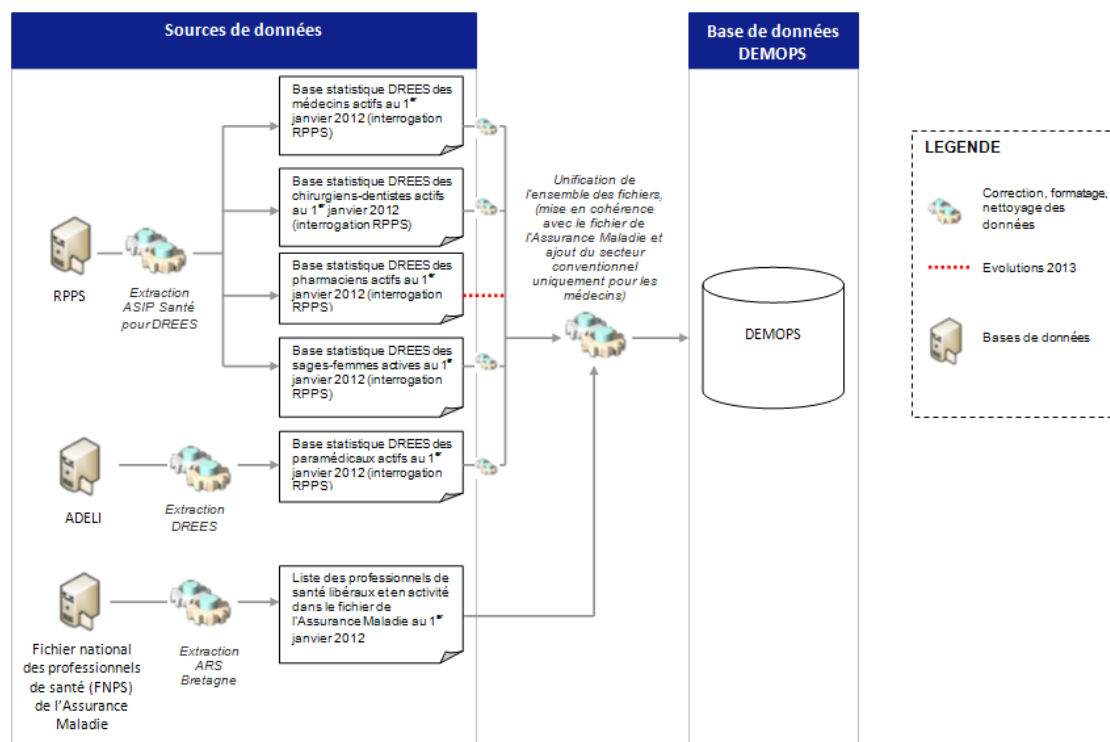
Sources de données

Base de données DEMOPS

Base statistique DREES des médecins actifs au 1$^{er}$ janvier 2012 (interrogation RPPS)

Base statistique DREES des chirurgiens-dentistes actifs au 1$^{er}$ janvier 2012 (interrogation RPPS)

Base statistique DREES des pharmaciens actifs au 1$^{er}$ janvier 2012 (interrogation RPPS)

Base statistique DREES des sages-femmes actives au 1$^{er}$ janvier 2012 (interrogation RPPS)

Base statistique DREES des paramédicaux actifs au 1$^{er}$ janvier 2012 (interrogation RPPS)

Liste des professionnels de santé libéraux et en activité dans le fichier de l'Assurance Maladie au 1$^{er}$ janvier 2012

RPPS

Extraction ASIP Santé pour DREES

ADELI

Extraction DREES

Fichier national des professionnels de santé (FNPS) de l'Assurance Maladie

Extraction ARS Bretagne

Unification de l'ensemble des fichiers, (mise en cohérence avec le fichier de l'Assurance Maladie et ajout du secteur conventionnel uniquement pour les médecins)

DEMOPS

LEGENDE

Correction, formatage, nettoyage des données

Evolutions 2013

Bases de données